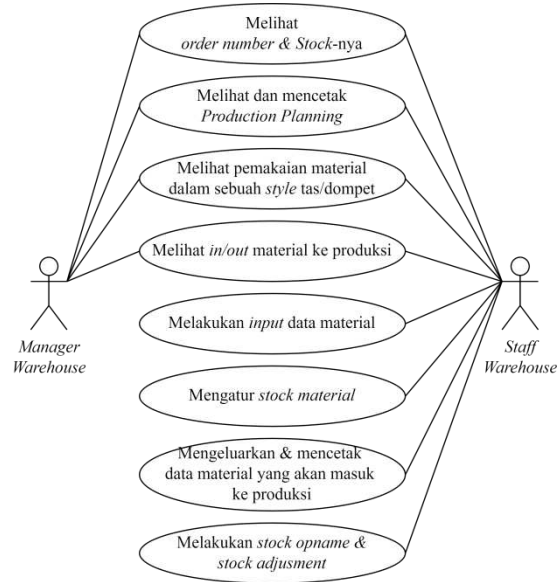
Melihat
order number & Stock-nya

Melihat dan mencetak
Production Planning

Melihat pemakaian material
dalam sebuah style tas/dompet

Melihat in/out material ke produksi

Melakukan input data material

Mengatur stock material

Mengeluarkan & mencetak
data material yang akan masuk
ke produksi

Melakukan stock opname &
stock adjusment

Manager
Warehouse

Staff
Warehouse